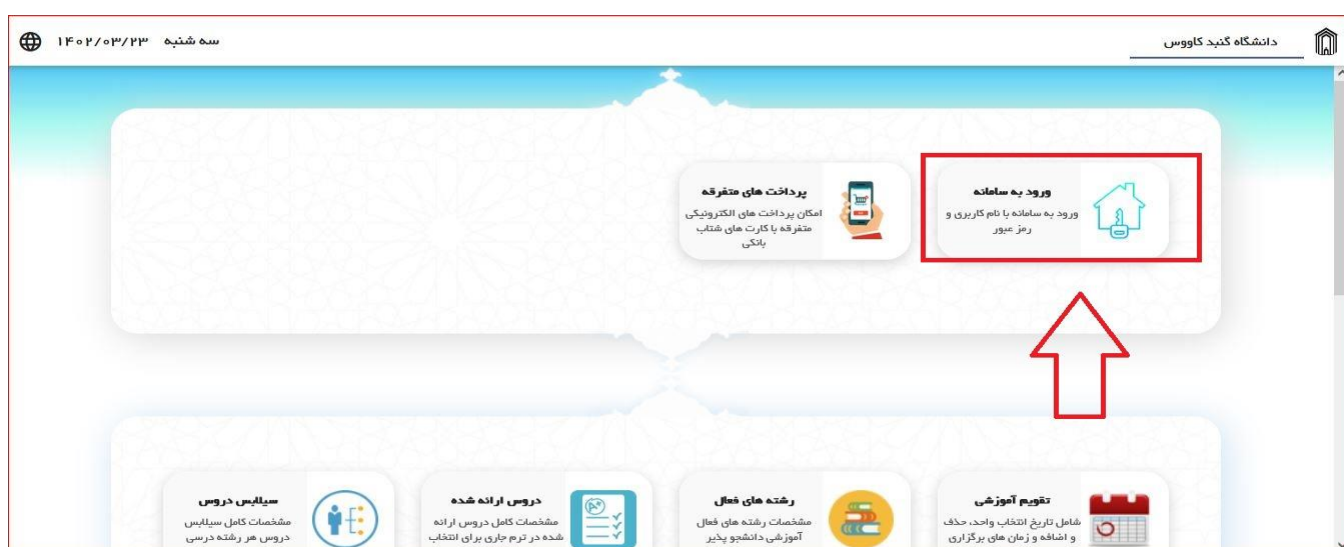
دانشگاه گنبد کاووس

سه شنبه ۱۴۰۲/۰۳/۲۳

ورود به سامانه
ورود به سامانه با نام کاربری و رمز عبور

پرداخت های متفرقه
امکان پرداخت های الکترونیکی متفرقه با کارت های شتاب بانکی

تقویم آموزشی
شامل تاریخ انتخاب واحد، حذف و اضافه و زمان های برگزاری

رشته های فعال
مشخصات رشته های فعال آموزشی دانشجو پذیر

دروس ارائه شده
مشخصات کامل دروس ارائه شده در ترم جاری برای انتخاب

سیلابس دروس
مشخصات کامل سیلابس دروس هر رشته درسی